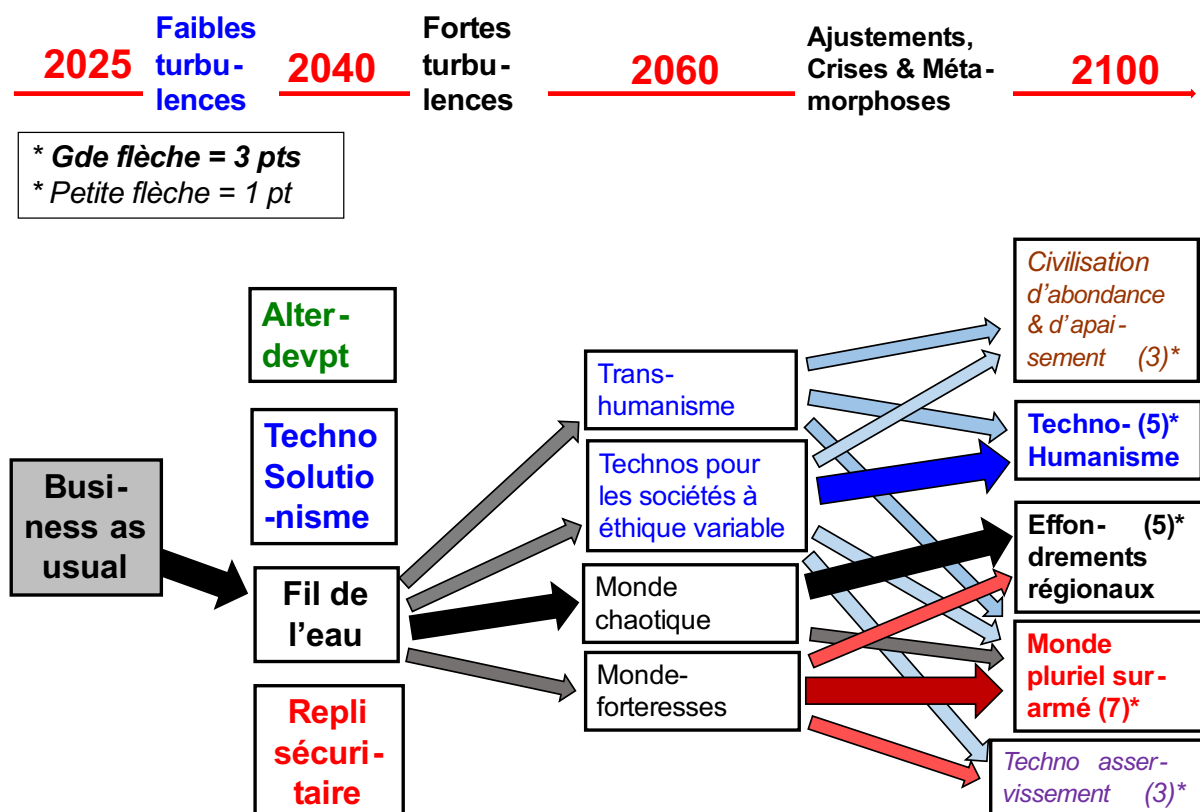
2025 Faibles turbulences 2040 Fortes turbulences 2060 Ajustements, Crises & Métamorphoses 2100

* Gde flèche = 3 pts
* Petite flèche = 1 pt

Alterdevpt

Techno Solutionisme

Business as usual

Fil de l'eau

Repli sécuritaire

Transhumanisme

Technos pour les sociétés à éthique variable

Monde chaotique

Mondeforteresses

Civilisation d'abondance & d'apaisement (3)*

Techno- (5)* Humanisme

Effondrements (5)* régionaux

Monde pluriel surarmé (7)*

Techno asservissement (3)*